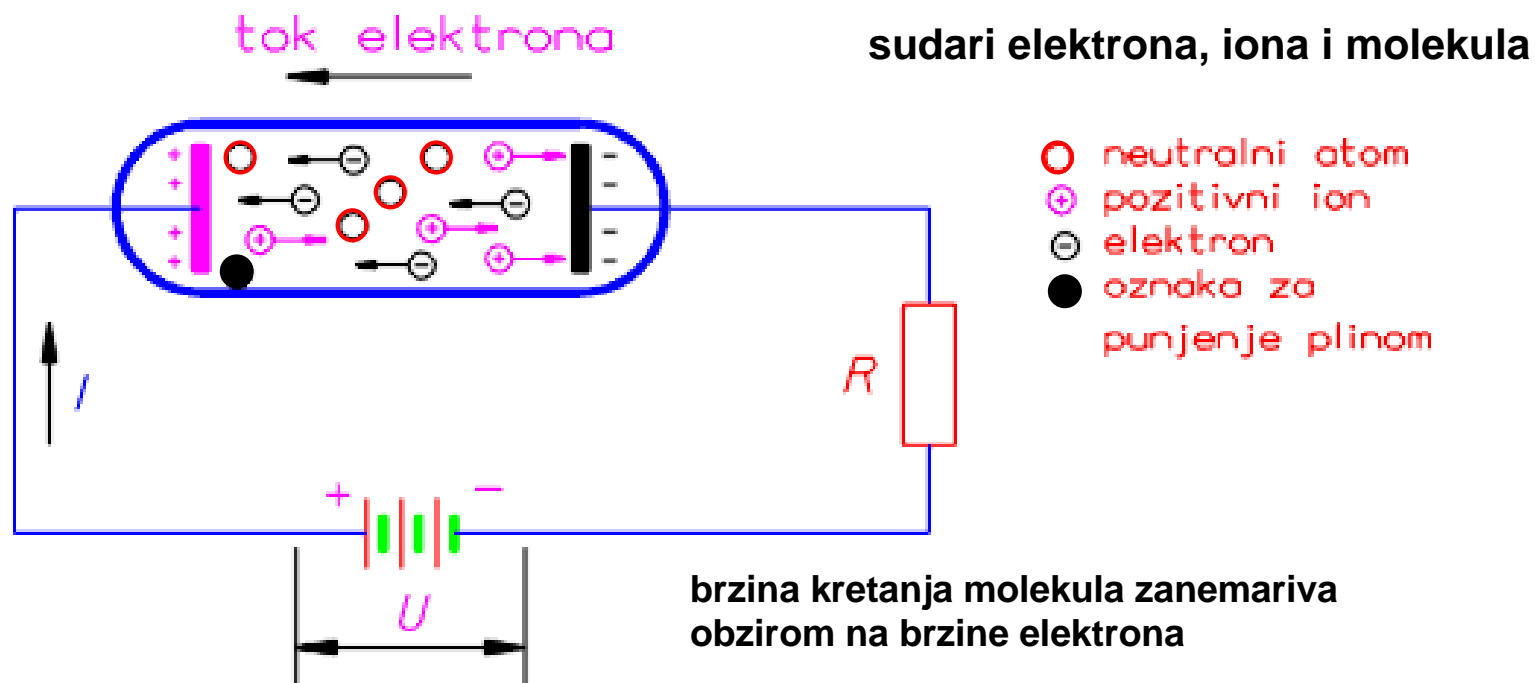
tok elektrona

sudari elektrona, iona i molekula

neutralni atom
pozitivni ion
elektron
oznaka za punjenje plinom

+
+
+
+

−
−
−
−

I

R

+
−

U

brzina kretanja molekula zanemariva obzirom na brzine elektrona